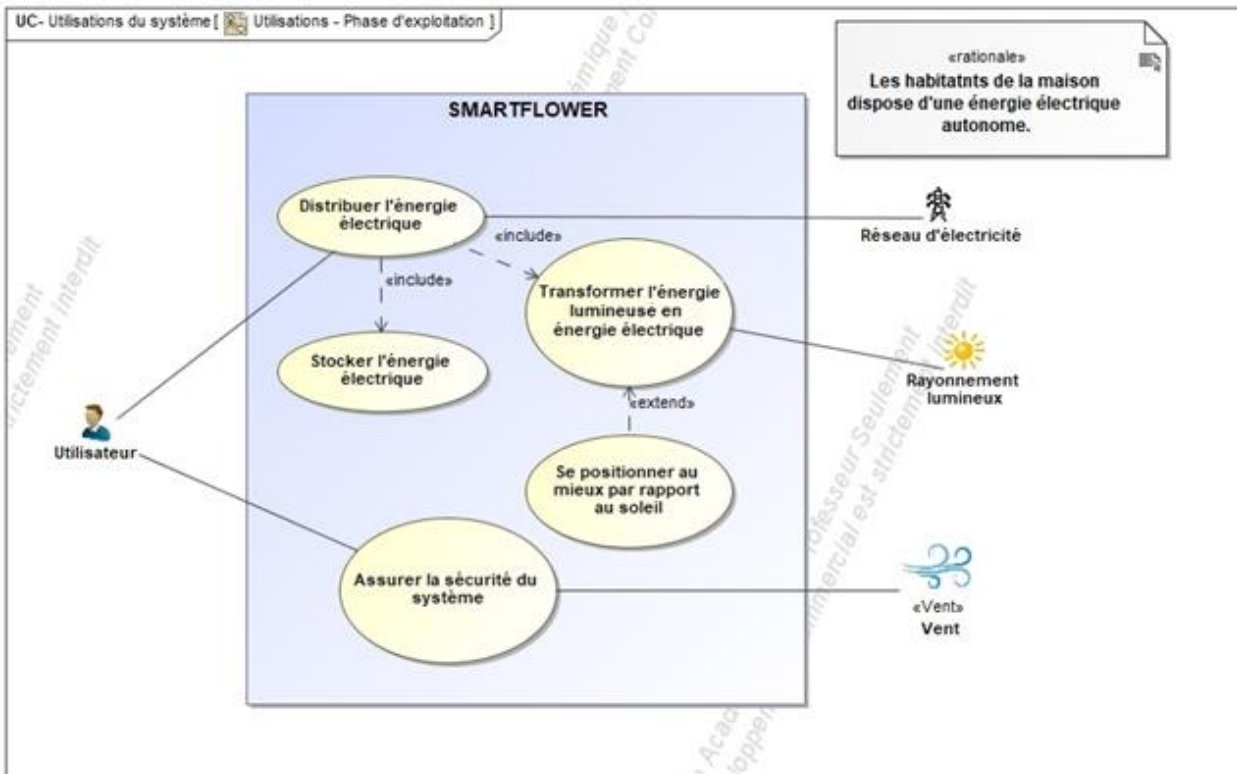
UC- Utilisations du système [ Utilisations - Phase d'exploitation ]

«rationale»
Les habitatnts de la maison dispose d'une énergie électrique autonome.

SMARTFLOWER

Distribuer l'énergie électrique

«include»

«include»

Transformer l'énergie lumineuse en énergie électrique

Stocker l'énergie électrique

«extend»

Se positionner au mieux par rapport au soleil

Assurer la sécurité du système

Réseau d'électricité

Rayonnement lumineux

Utilisateur

«Vent»
Vent